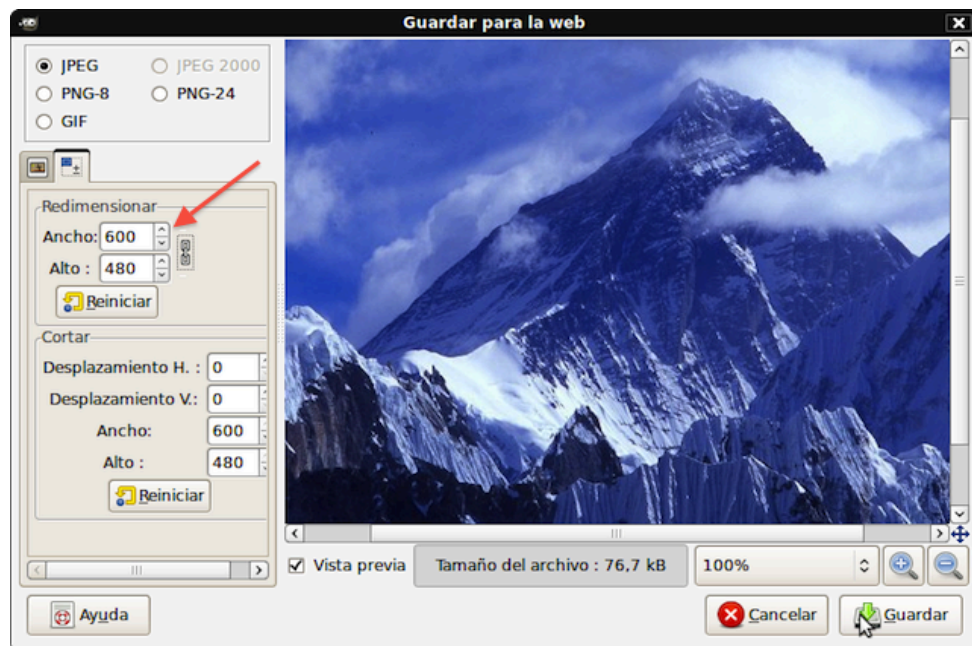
Guardar para la web

JPEG
JPEG 2000
PNG-8
PNG-24
GIF

Redimensionar
Ancho: 600
Alto : 480
Reiniciar

Cortar
Desplazamiento H. : 0
Desplazamiento V.: 0
Ancho: 600
Alto : 480
Reiniciar

Vista previa
Tamaño del archivo : 76,7 kB
100%

Ayuda
Cancelar
Guardar